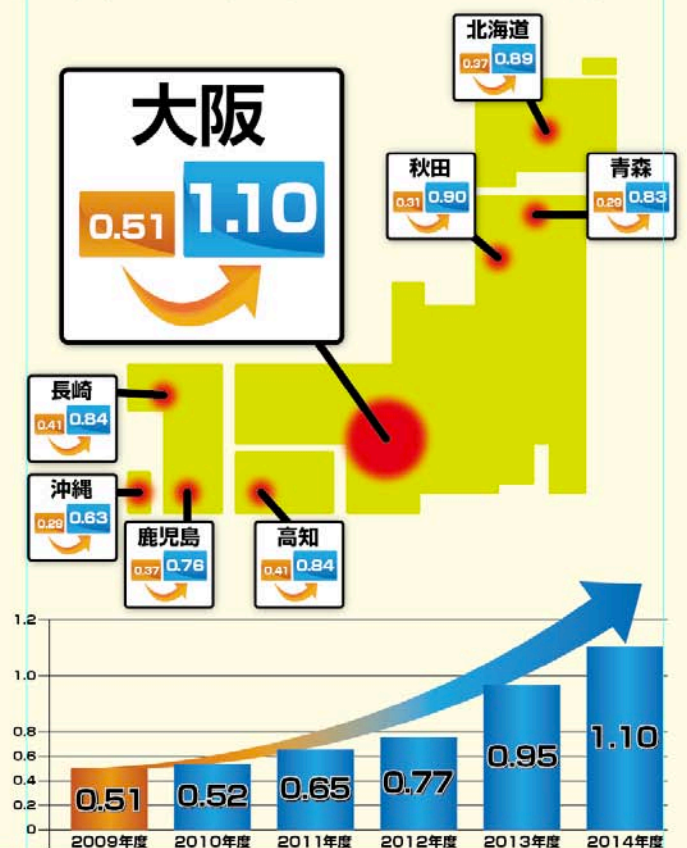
北海道
0.37 0.89

大阪
0.51 1.10

秋田
0.31 0.90

青森
0.29 0.83

長崎
0.41 0.84

沖縄
0.29 0.63

鹿児島
0.37 0.76

高知
0.41 0.84

1.2
1.0
0.8
0.6
0.4
0.2
0

0.51
0.52
0.65
0.77
0.95
1.10

2009年度
2010年度
2011年度
2012年度
2013年度
2014年度